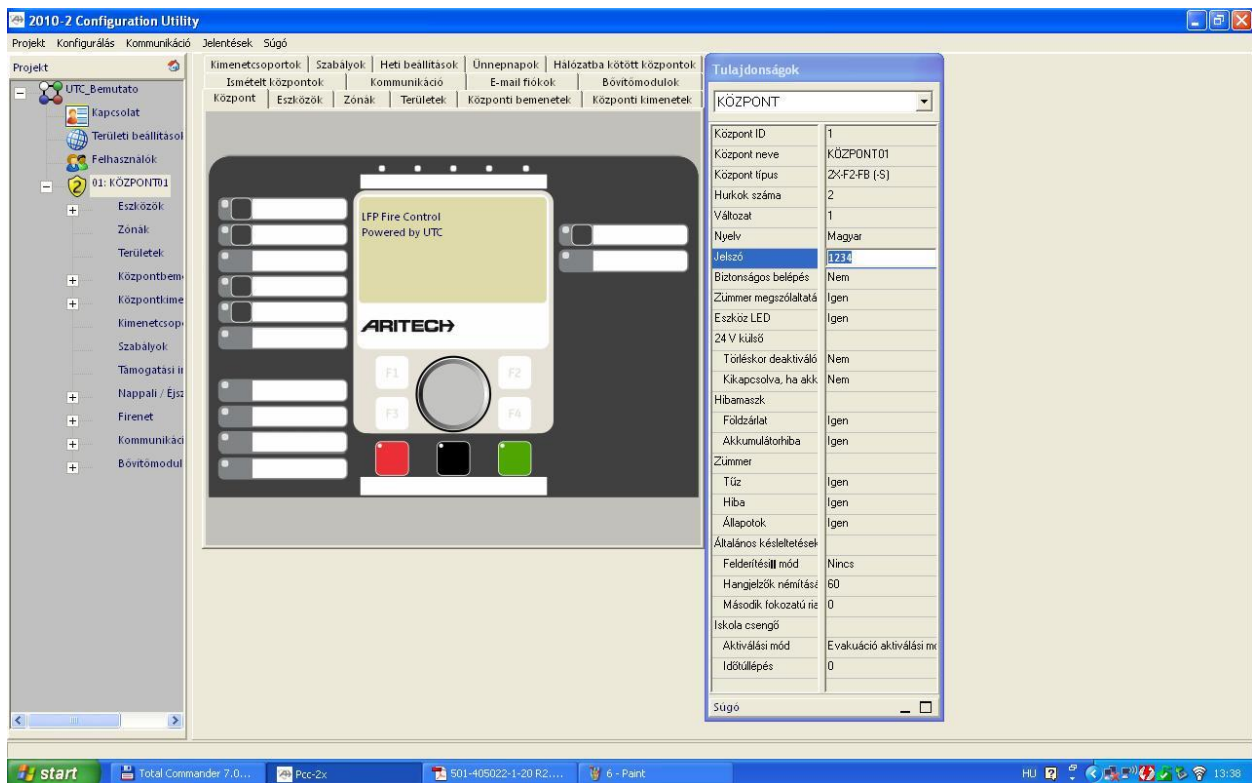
2010-2 Configuration Utility

Projekt Konfigurálás Kommunikáció Jelentések Súgó

Projekt

UTC_Bemutato
Kapcsolat
Területi beállításol
Felhasználók
01: KÖZPONT01
Eszközök
Zónák
Területek
Központbem
Központkime
Kimenetcsop
Szabályok
Támogatási i
Nappali / Éjsz
Firenet
Kommunikáci
Bővítőmodul

Kimenetcsoportok | Szabályok | Heti beállítások | Ünnepnapok | Hálózatba kötött központok
Ismételt központok | Kommunikáció | E-mail fiókok | Bővítőmodulok
Központ | Eszközök | Zónák | Területek | Központi bemenetek | Központi kimenetek

LFP Fire Control
Powered by UTC

ARITECH

F1 F2 F3 F4

Tulajdonságok

KÖZPONT

| | |
|---|---|
| Központ ID | 1 |
| Központ neve | KÖZPONT01 |
| Központ típus | 2X-F2-FB (-S) |
| Hurkok száma | 2 |
| Változat | 1 |
| Nyelv | Magyar |
| Jelszó | 1234 |
| Biztonságos belépés | Nem |
| Zümmer megszólaltatá | Igen |
| Eszköz LED | Igen |
| 24 V külső | |
| Törléskor deaktiváló | Nem |
| Kikapcsolva, ha akk | Nem |
| Hibamaszk | |
| Földzárlat | Igen |
| Akkumulátorhiba | Igen |
| Zümmer | |
| Tűz | Igen |
| Hiba | Igen |
| Állapotok | Igen |
| Általános késleltetések | |
| Felderítési mód | Nincs |
| Hangjelzők némítás | 60 |
| Második fokozatú ria | 0 |
| Iskola csengő | |
| Aktiválási mód | Evakuáció aktiválási m |
| Időtúllépés | 0 |

Súgó

start | Total Commander 7.0... | Pcc-2x | 501-405022-1-20 R2.... | 6 - Paint | HU 13:38